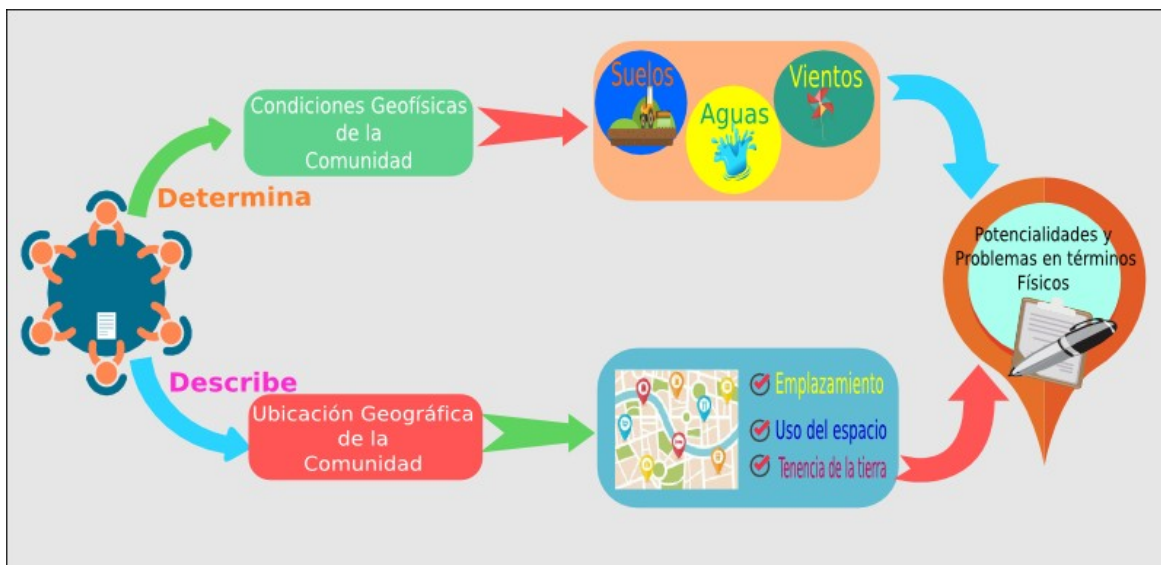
Condiciones Geofísicas de la Comunidad

Determina

Suelos

Aguas

Vientos

Potencialidades y Problemas en términos Físicos

Describe

Ubicación Geográfica de la Comunidad

Emplazamiento

Uso del espacio

Tenencia de la tierra